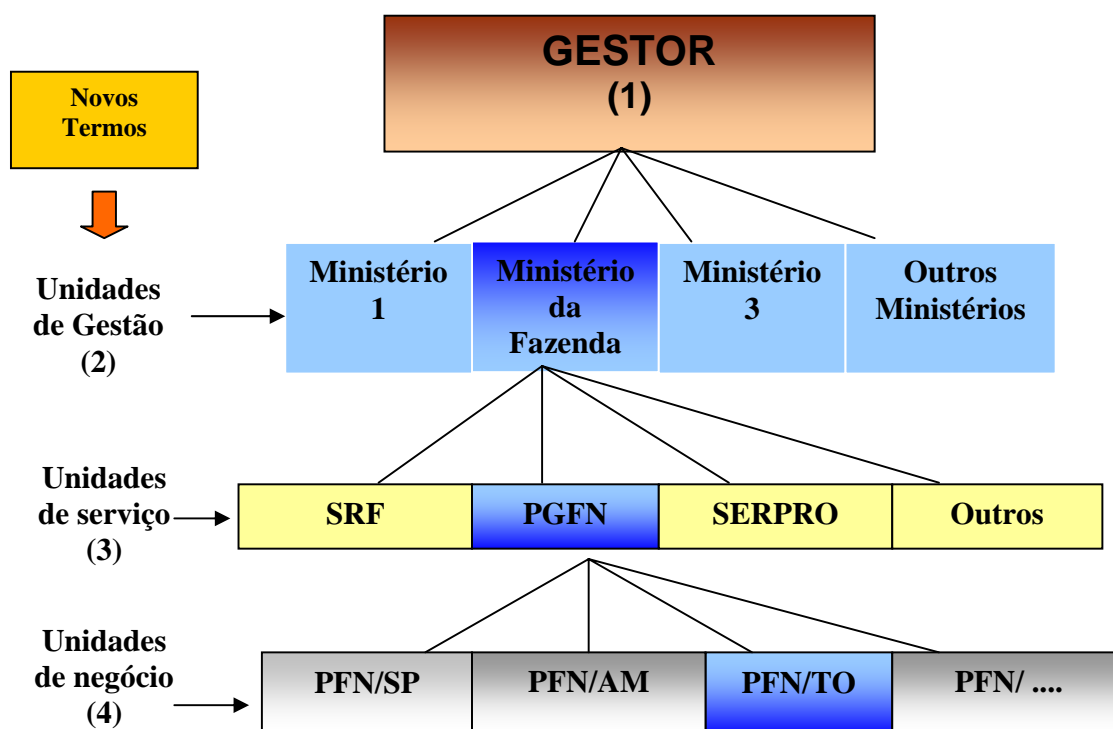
GESTOR
(1)

Novos Termos

Unidades de Gestão (2)

Ministério 1

Ministério da Fazenda

Ministério 3

Outros Ministérios

Unidades de serviço (3)

SRF

PGFN

SERPRO

Outros

Unidades de negócio (4)

PFN/SP

PFN/AM

PFN/TO

PFN/ ....